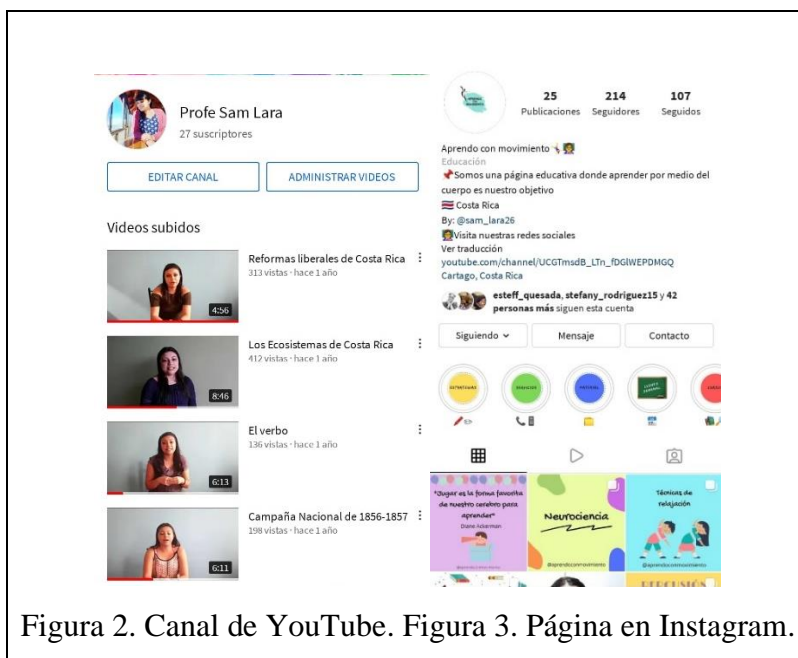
Profe Sam Lara
27 suscriptores

EDITAR CANAL

ADMINISTRAR VIDEOS

Videos subidos

Reformas liberales de Costa Rica
313 vistas · hace 1 año
4:56

Los Ecosistemas de Costa Rica
412 vistas · hace 1 año
8:46

El verbo
136 vistas · hace 1 año
6:13

Campaña Nacional de 1856-1857
198 vistas · hace 1 año
6:11

25 Publicaciones
214 Seguidores
107 Seguidos

Aprendo con movimiento
Educación
📌Somos una página educativa donde aprender por medio del cuerpo es nuestro objetivo
Costa Rica
By: @sam_lara26
Visita nuestras redes sociales
Ver traducción
youtube.com/channel/UCGTmsdB_LTn_fDGlWEPDMGQ
Cartago, Costa Rica

esteff_quesada, stefany_rodriguez15 y 42 personas más siguen esta cuenta

Siguiendo
Mensaje
Contacto

"Jugar es la forma favorita de nuestro cerebro para aprender"
Diane Ackerman

Neurociencia

Técnicas de relajación

@aprendoconmovimiento

PERCUSIÓN

Figura 2. Canal de YouTube. Figura 3. Página en Instagram.